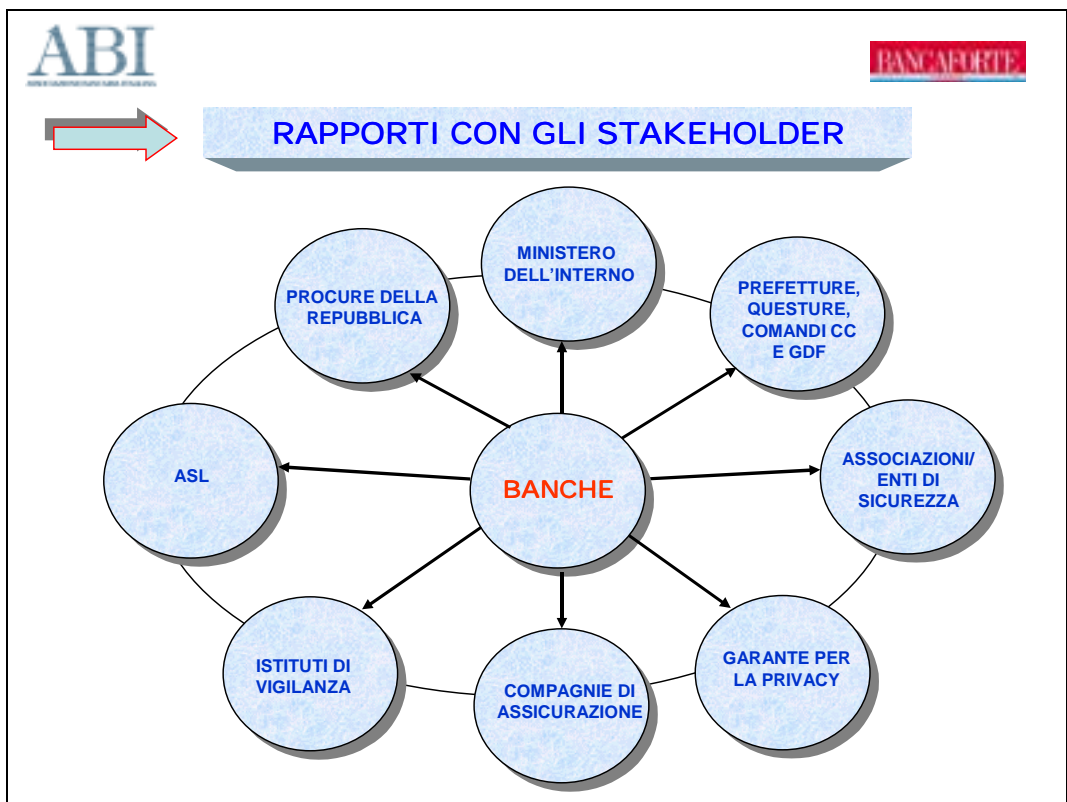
ABI

BANCAFORTE

RAPPORTI CON GLI STAKEHOLDER

MINISTERO DELL'INTERNO

PROCURE DELLA REPUBBLICA

PREFETTURE, QUESTURE, COMANDI CC E GDF

ASL

BANCHE

ASSOCIAZIONI/ ENTI DI SICUREZZA

ISTITUTI DI VIGILANZA

COMPAGNIE DI ASSICURAZIONE

GARANTE PER LA PRIVACY